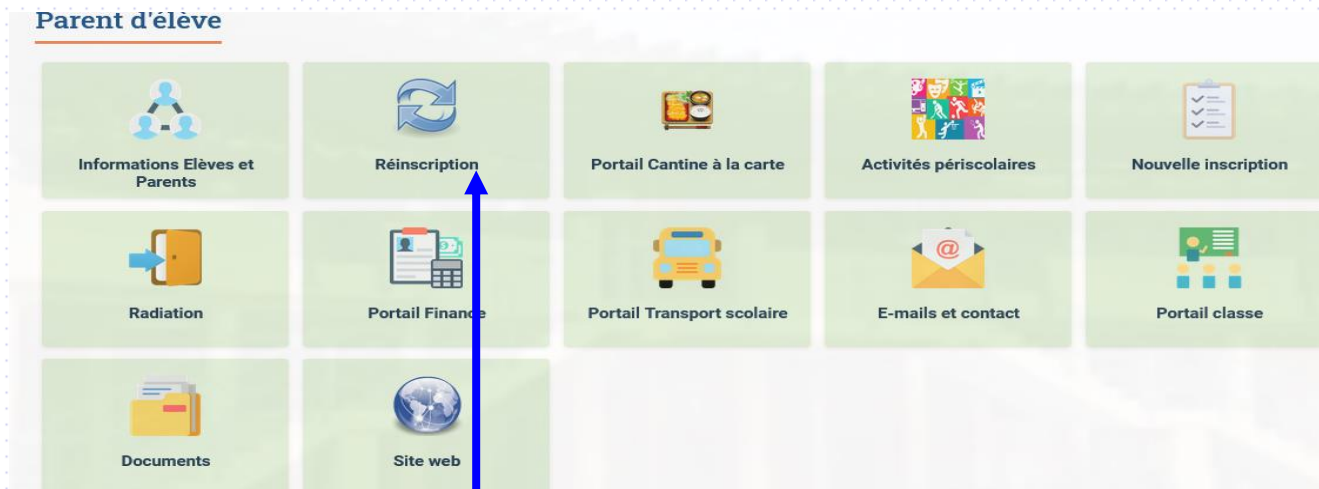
Parent d'élève

Informations Elèves et Parents

Réinscription

Portail Cantine à la carte

Activités périscolaires

Nouvelle inscription

Radiation

Portail Finance

Portail Transport scolaire

E-mails et contact

Portail classe

Documents

Site web